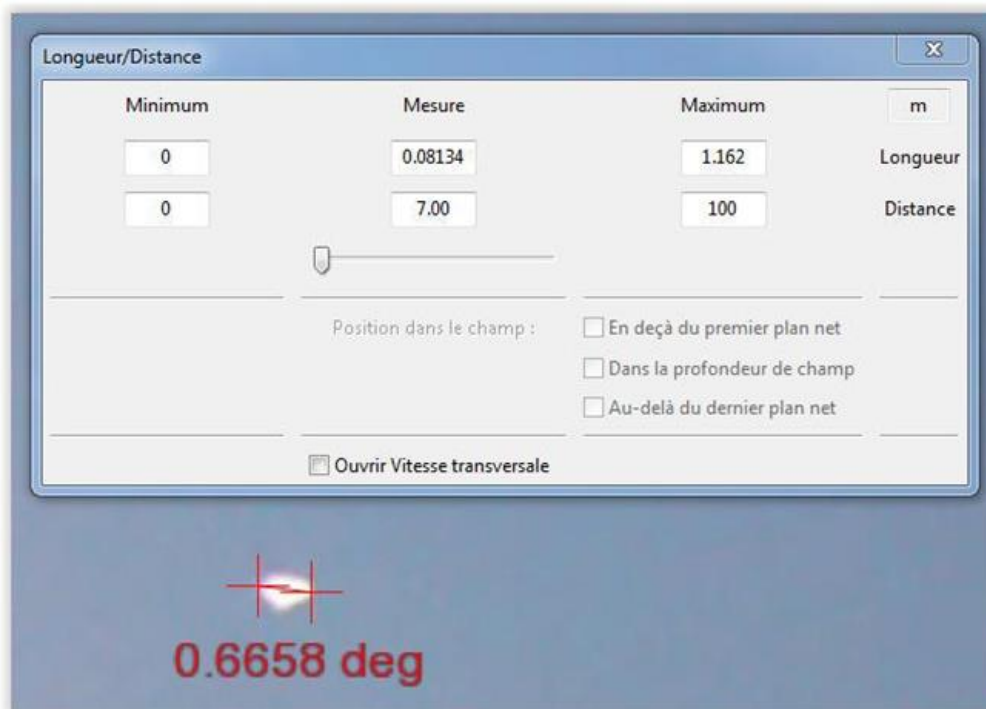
Longueur/Distance

| Minimum | Mesure | Maximum | m |
|---|---|---|---|
| 0 | 0.08134 | 1.162 | Longueur |
| 0 | 7.00 | 100 | Distance |

Position dans le champ :

En deçà du premier plan net

Dans la profondeur de champ

Au-delà du dernier plan net

Ouvrir Vitesse transversale

0.6658 deg